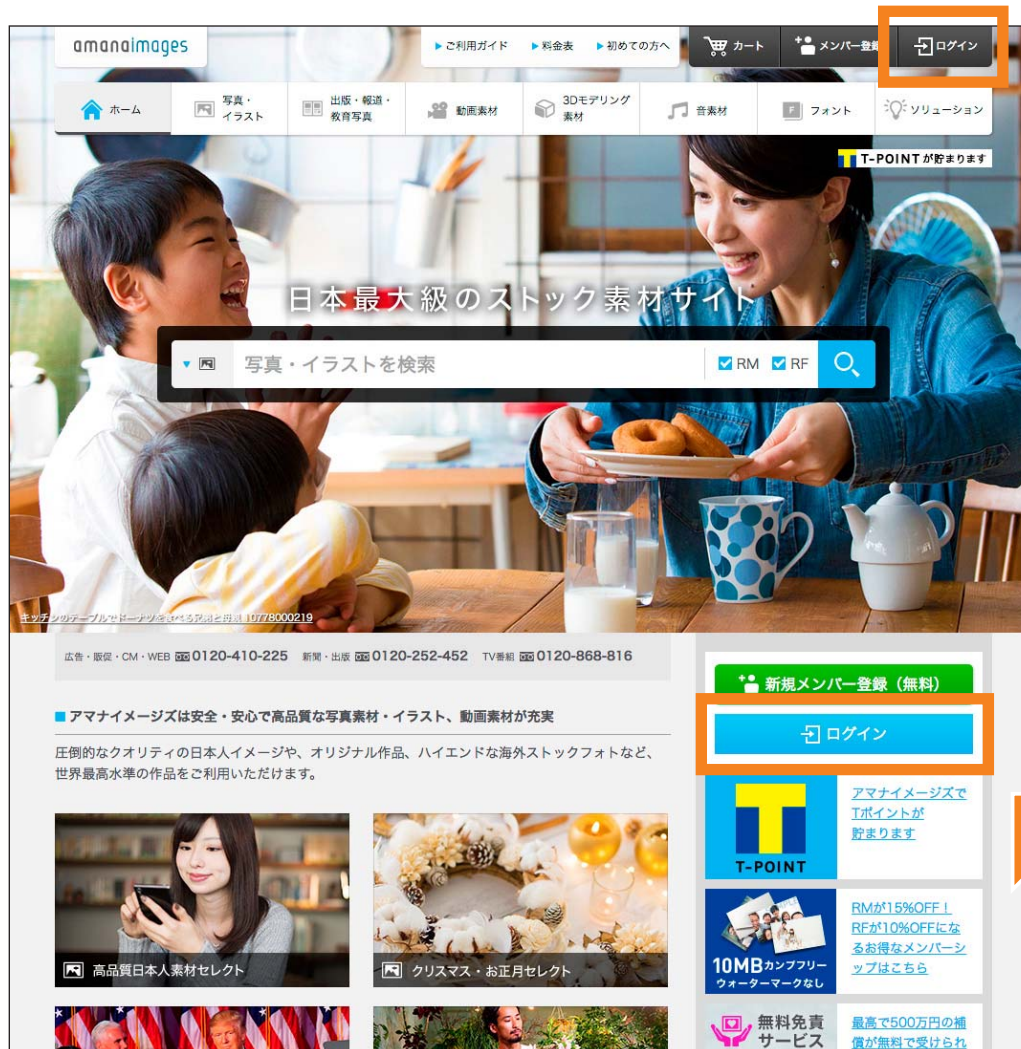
amanaimages

▶ご利用ガイド ▶料金表 ▶初めての方へ

カート メンバー登録 ログイン

ホーム 写真・イラスト 出版・報道・教育写真 動画素材 3Dモデリング素材 音素材 フォント ソリューション

T-POINTが貯まります

日本最大級のストック素材サイト

写真・イラストを検索 RM RF

キッチンのテーブルでドーナツを食べる兄弟と母親 10778000219

広告・販促・CM・WEB 0120-410-225 新聞・出版 0120-252-452 TV番組 0120-868-816

アマナイメージズは安全・安心で高品質な写真素材・イラスト、動画素材が充実

圧倒的なクオリティの日本人イメージや、オリジナル作品、ハイエンドな海外ストックフォトなど、世界最高水準の作品をご利用いただけます。

高品質日本人素材セレクト

クリスマス・お正月セレクト

新規メンバー登録（無料）

ログイン

T-POINT

アマナイメージズでTポイントが貯まります

10MB カンプフリー ウォーターマークなし

RMが15%OFF！RFが10%OFFになるお得なメンバーシップはこちら

無料免責サービス

最高で500万円の補償が無料で受けられ